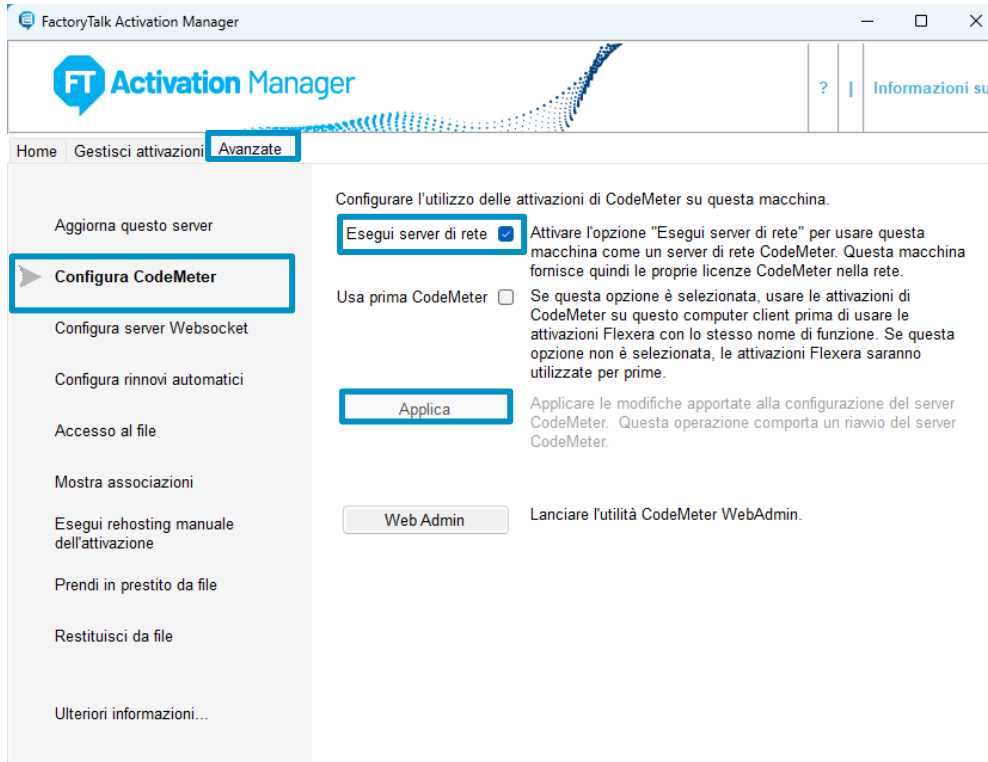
FactoryTalk Activation Manager

FT Activation Manager

? | Informazioni su

Home Gestisci attivazioni Avanzate

Aggiorna questo server

Configura CodeMeter

Configura server Websocket

Configura rinnovi automatici

Accesso al file

Mostra associazioni

Esegui rehosting manuale dell'attivazione

Prendi in prestito da file

Restituisci da file

Ulteriori informazioni...

Configurare l'utilizzo delle attivazioni di CodeMeter su questa macchina.

Esegui server di rete

Attivare l'opzione "Esegui server di rete" per usare questa macchina come un server di rete CodeMeter. Questa macchina fornisce quindi le proprie licenze CodeMeter nella rete.

Usa prima CodeMeter

Se questa opzione è selezionata, usare le attivazioni di CodeMeter su questo computer client prima di usare le attivazioni Flexera con lo stesso nome di funzione. Se questa opzione non è selezionata, le attivazioni Flexera saranno utilizzate per prime.

Applica

Applicare le modifiche apportate alla configurazione del server CodeMeter. Questa operazione comporta un riavvio del server CodeMeter.

Web Admin

Lanciare l'utilità CodeMeter WebAdmin.